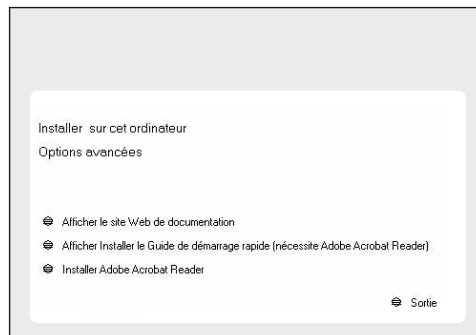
Installer sur cet ordinateur

Options avancées

Afficher le site Web de documentation

Afficher Installer le Guide de démarrage rapide (nécessite Adobe Acrobat Reader)

Installer Adobe Acrobat Reader

Sortie